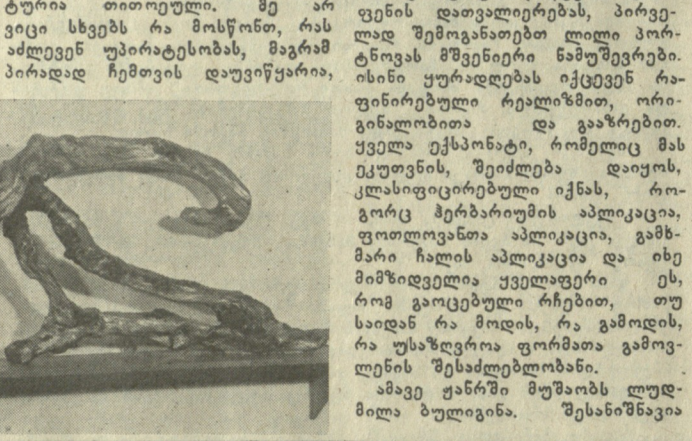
ტურია თითოეული. მე არ ვიცი სხვებს რა მოსწონთ, რას აძლევენ უპირატესობას, მაგრამ პირადად ჩემთვის დაუვიწყარია,

ფენის დათვალიერებას, პირველად შემოგვანათებთ ლოლო პორტნოვას მშვენიერი ნამუშევრები. ისინი ყურადღებას იქცევენ რაფინირებული რეალიზმით, ორიგინალობითა და გაზრებით. ყველა ექსპონატი, რომელიც მას ეკუთვნის, შეიძლება დაიყოს, კლასიფიცირებული იქნას, როგორც ჰერბარიუმის აპლიკაცია, ფოთლოვანთა აპლიკაცია, გამხმარი ჩალის აპლიკაცია და ისე მიმზიდველია ყველაფერი ეს, რომ გაოცებული რჩებით, თუ საიდან რა მოდის, რა გამოდის, რა უსაზღვროა ფორმათა გამოვლენის შესაძლებლობანი.
ამავე ჟანრში მუშაობს ლუდმილა ბულიგინა. შესანიშნავია